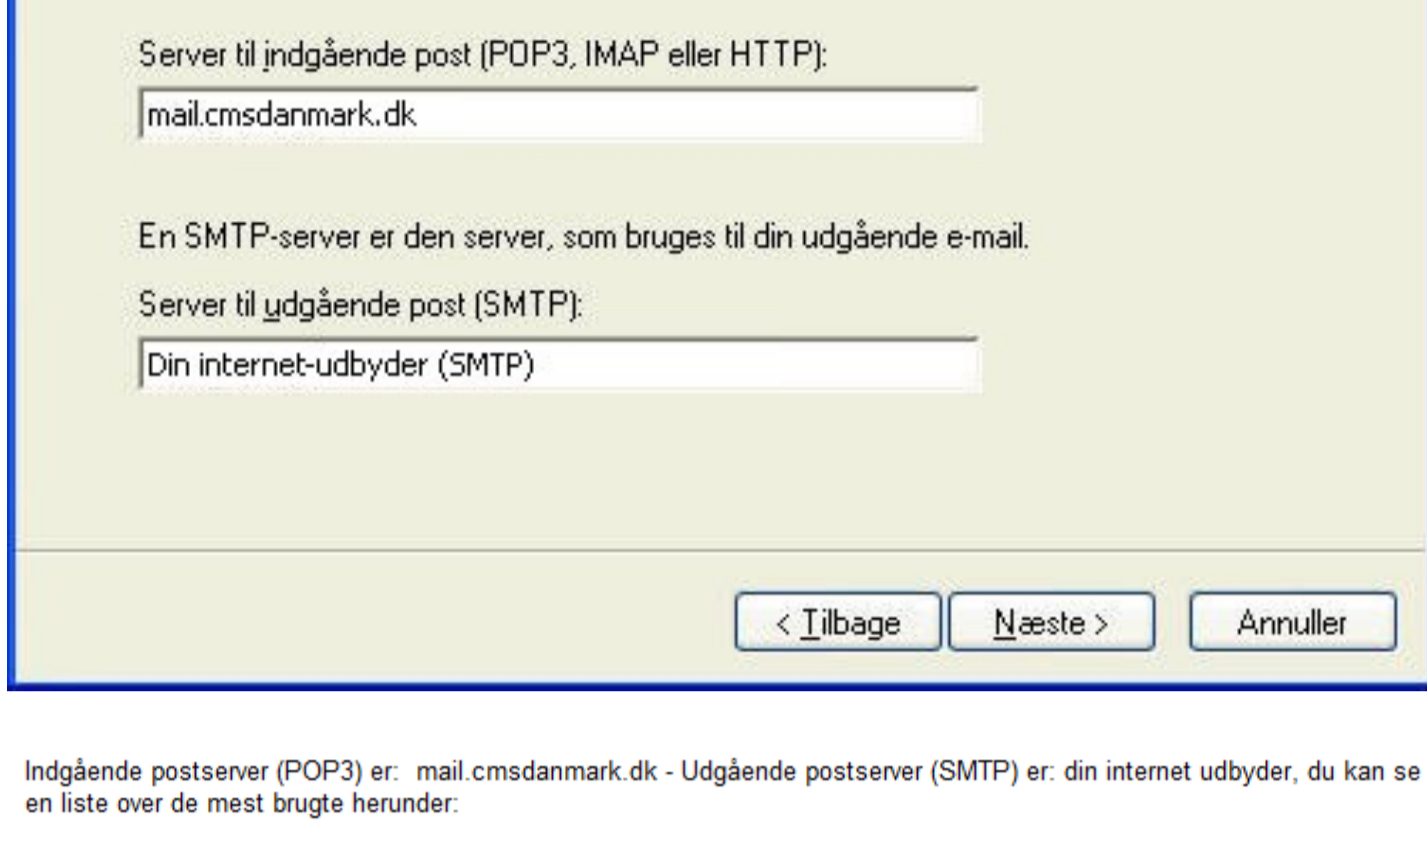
Server til indgående post (POP3, IMAP eller HTTP):

mail.cmsdanmark.dk

En SMTP-server er den server, som bruges til din udgående e-mail.

Server til udgående post (SMTP):

Din internet-udbyder (SMTP)

< Tilbage

Næste >

Annuller

Indgående postserver (POP3) er: mail.cmsdanmark.dk - Udgående postserver (SMTP) er: din internet udbyder, du kan se en liste over de mest brugte herunder: